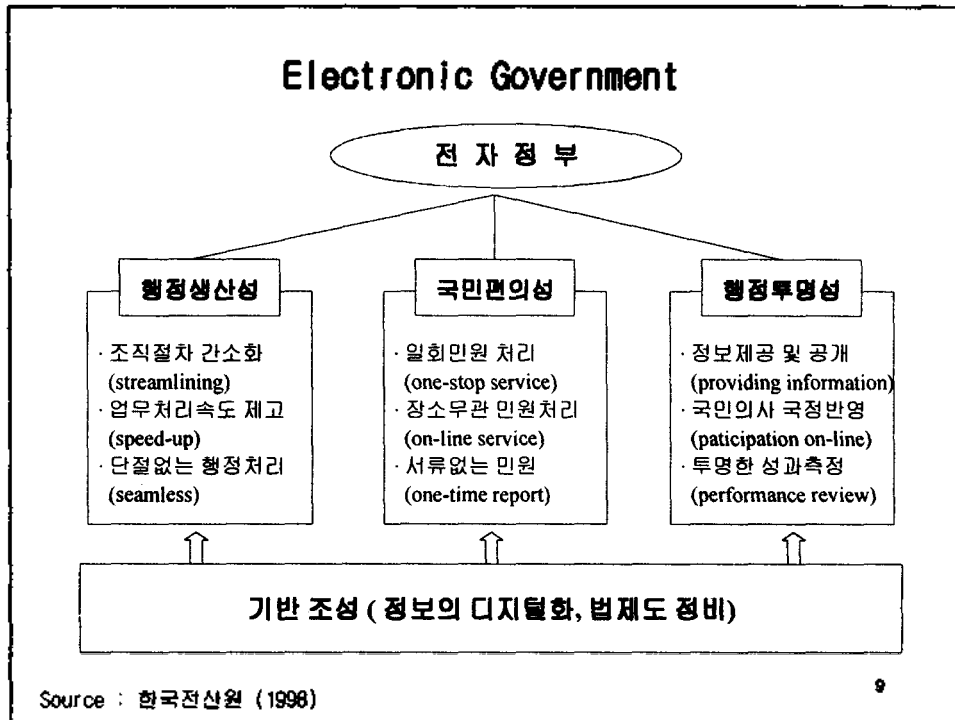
Electronic Government

전 자 정 부

행정생산성

· 조직절차 간소화 (streamlining)
· 업무처리속도 제고 (speed-up)
· 단절없는 행정처리 (seamless)

국민편의성

· 일회민원 처리 (one-stop service)
· 장소무관 민원처리 (on-line service)
· 서류없는 민원 (one-time report)

행정투명성

· 정보제공 및 공개 (providing information)
· 국민의사 국정반영 (paticipation on-line)
· 투명한 성과측정 (performance review)

기반 조성 ( 정보의 디지털화, 법제도 정비)

Source : 한국전산원 (1998)

9